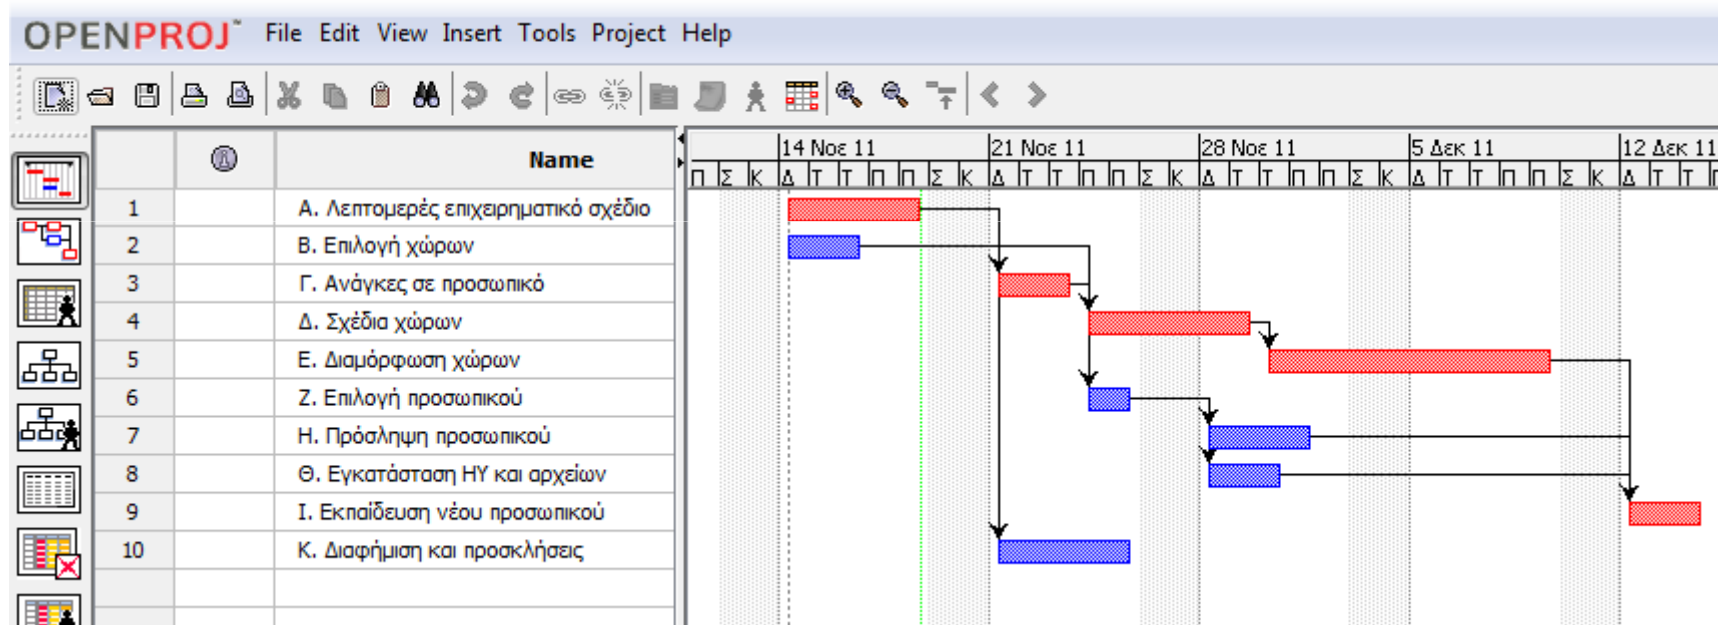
OPENPROJ File Edit View Insert Tools Project Help

| | | Name |
|---|---|---|
| 1 | | Α. Λεπτομερές επιχειρηματικό σχέδιο |
| 2 | | Β. Επιλογή χώρων |
| 3 | | Γ. Ανάγκες σε προσωπικό |
| 4 | | Δ. Σχέδια χώρων |
| 5 | | Ε. Διαμόρφωση χώρων |
| 6 | | Ζ. Επιλογή προσωπικού |
| 7 | | Η. Πρόσληψη προσωπικού |
| 8 | | Θ. Εγκατάσταση ΗΥ και αρχείων |
| 9 | | Ι. Εκπαίδευση νέου προσωπικού |
| 10 | | Κ. Διαφήμιση και προσκλήσεις |

14 Νοε 11 21 Νοε 11 28 Νοε 11 5 Δεκ 11 12 Δεκ 11
Π Σ Κ Δ Τ Τ Π Π Σ Κ Δ Τ Τ Π Π Σ Κ Δ Τ Τ Π Π Σ Κ Δ Τ Τ Π Π Σ Κ Δ Τ Τ